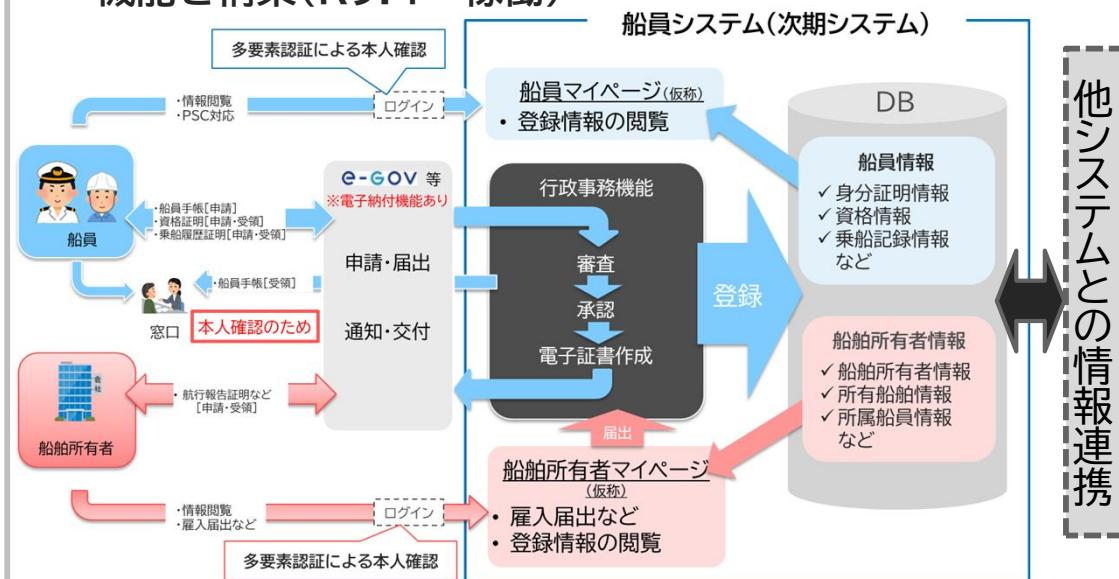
機能と情報（ROT・連携）

船員システム（次期システム）

多要素認証による本人確認

・情報閲覧
・PSC対応

ログイン

船員マイページ（仮称）
・登録情報の閲覧

DB

船員

・船員手帳［申請］
・資格証明［申請・受領］
・乗船履歴証明［申請・受領］

e-GOV 等
※電子納付機能あり

申請・届出

通知・交付

・船員手帳［受領］

窓口

本人確認のため

船舶所有者

・航行報告証明など
［申請・受領］

行政事務機能

審査

承認

電子証書作成

登録

届出

船員情報
✓ 身分証明情報
✓ 資格情報
✓ 乗船記録情報
など

船舶所有者情報
✓ 船舶所有者情報
✓ 所有船舶情報
✓ 所属船員情報
など

他システムとの情報連携

・情報閲覧
・雇入届出など

ログイン

船舶所有者マイページ
（仮称）
・雇入届出など
・登録情報の閲覧

多要素認証による本人確認